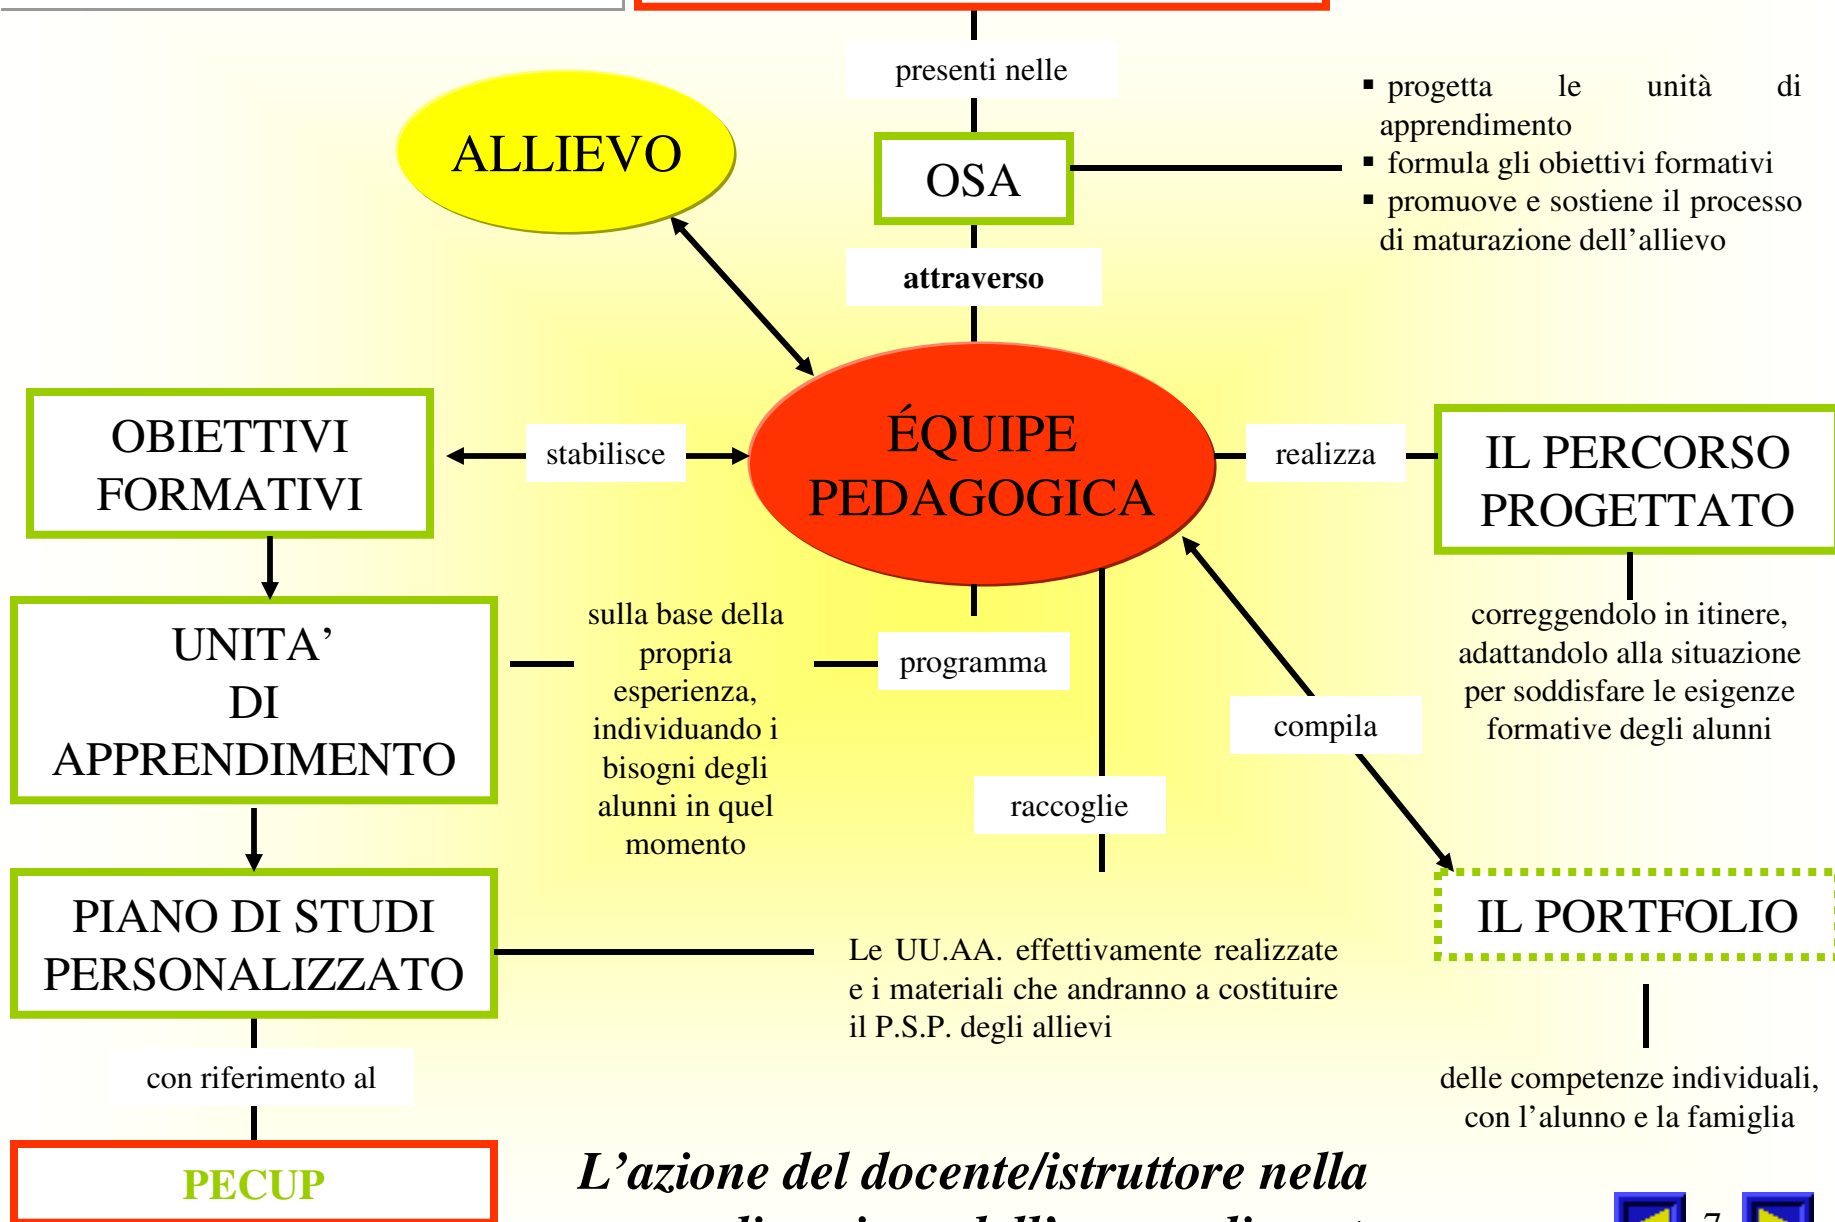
presenti nelle

ALLIEVO

OSA

▪ progetta le unità di apprendimento
▪ formula gli obiettivi formativi
▪ promuove e sostiene il processo di maturazione dell’allievo

attraverso

OBIETTIVI FORMATIVI

stabilisce

ÉQUIPE PEDAGOGICA

realizza

IL PERCORSO PROGETTATO

UNITA’ DI APPRENDIMENTO

sulla base della propria esperienza, individuando i bisogni degli alunni in quel momento

programma

raccoglie

compila

correggendolo in itinere, adattandolo alla situazione per soddisfare le esigenze formative degli alunni

PIANO DI STUDI PERSONALIZZATO

IL PORTFOLIO

Le UU.AA. effettivamente realizzate e i materiali che andranno a costituire il P.S.P. degli allievi

con riferimento al

delle competenze individuali, con l’alunno e la famiglia

PECUP

L’azione del docente/istruttore nella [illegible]

7